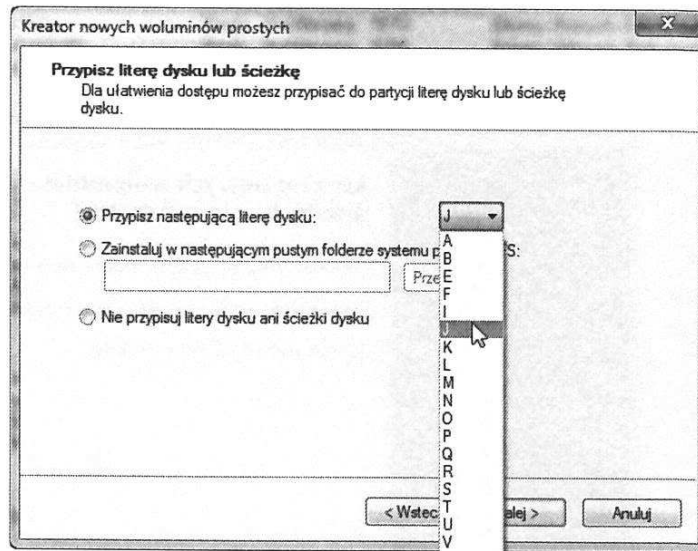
Kreator nowych woluminów prostych

Przypisz literę dysku lub ścieżkę
Dla ułatwienia dostępu możesz przypisać do partycji literę dysku lub ścieżkę dysku.

Przypisz następującą literę dysku:
J
Zainstaluj w następującym pustym folderze systemu p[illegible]S:
Prze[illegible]
Nie przypisuj litery dysku ani ścieżki dysku

A
B
E
F
I
J
K
L
M
N
O
P
Q
R
S
T
U
V

< Wstec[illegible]
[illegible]alej >
Anuluj